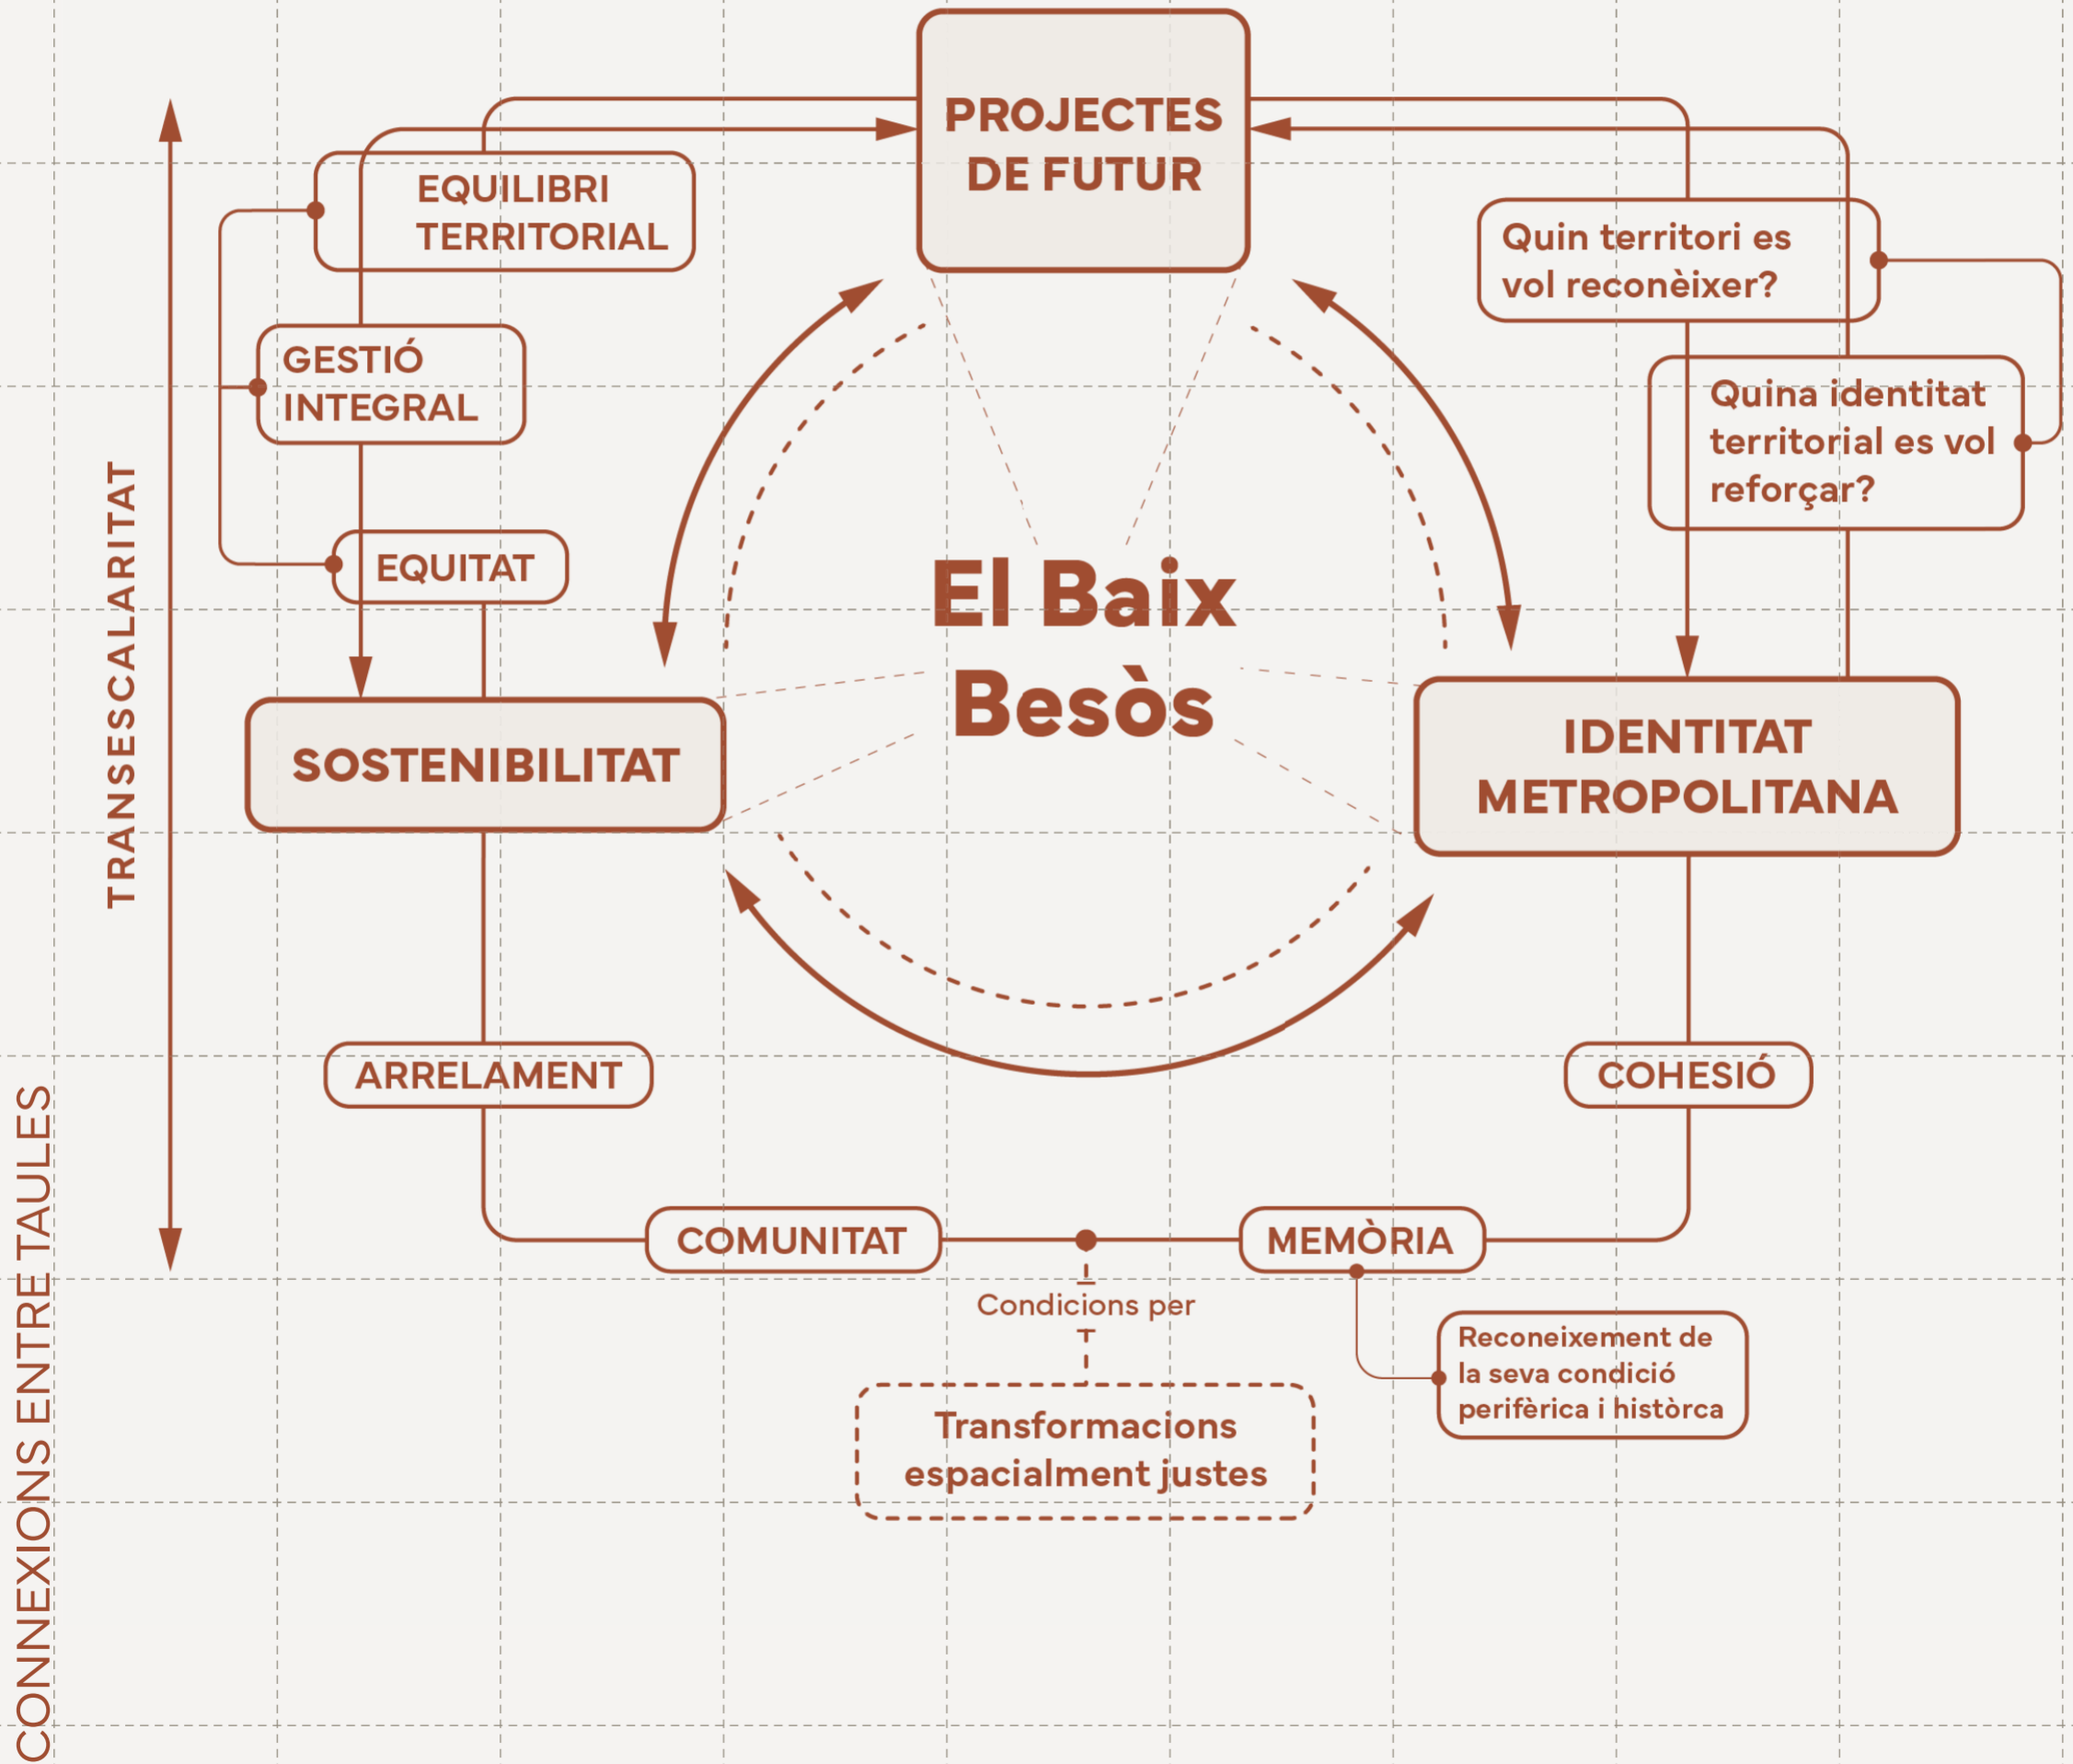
CONNEXIONS ENTRE TAULES

TRANSESCALARITAT

PROJECTES DE FUTUR

EQUILIBRI TERRITORIAL

GESTIÓ INTEGRAL

EQUITAT

Quin territori es vol reconèixer?

Quina identitat territorial es vol reforçar?

El Baix Besòs

SOSTENIBILITAT

IDENTITAT METROPOLITANA

ARRELAMENT

COHESIÓ

COMUNITAT

MEMÒRIA

Condicions per

Reconeixement de la seva condició perifèrica i històrca

Transformacions espacialment justes